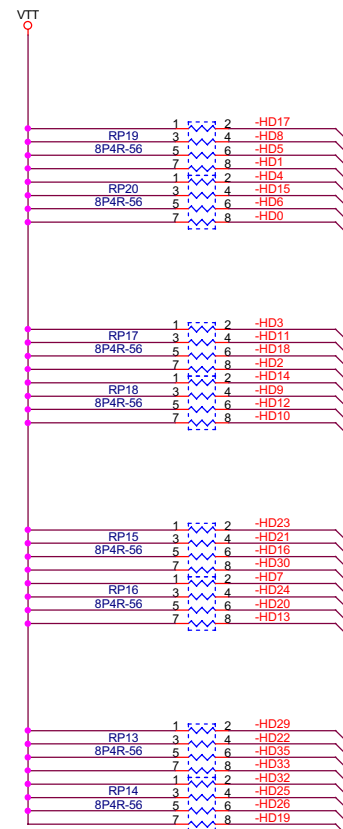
VTT

1 2 -HD17
RP19 3 4 -HD8
8P4R-56 5 6 -HD5
7 8 -HD1
1 2 -HD4
RP20 3 4 -HD15
8P4R-56 5 6 -HD6
7 8 -HD0

1 2 -HD3
RP17 3 4 -HD11
8P4R-56 5 6 -HD18
7 8 -HD2
1 2 -HD14
RP18 3 4 -HD9
8P4R-56 5 6 -HD12
7 8 -HD10

1 2 -HD23
RP15 3 4 -HD21
8P4R-56 5 6 -HD16
7 8 -HD30
1 2 -HD7
RP16 3 4 -HD24
8P4R-56 5 6 -HD20
7 8 -HD13

1 2 -HD29
RP13 3 4 -HD22
8P4R-56 5 6 -HD35
7 8 -HD33
1 2 -HD32
RP14 3 4 -HD25
8P4R-56 5 6 -HD26
7 8 -HD19